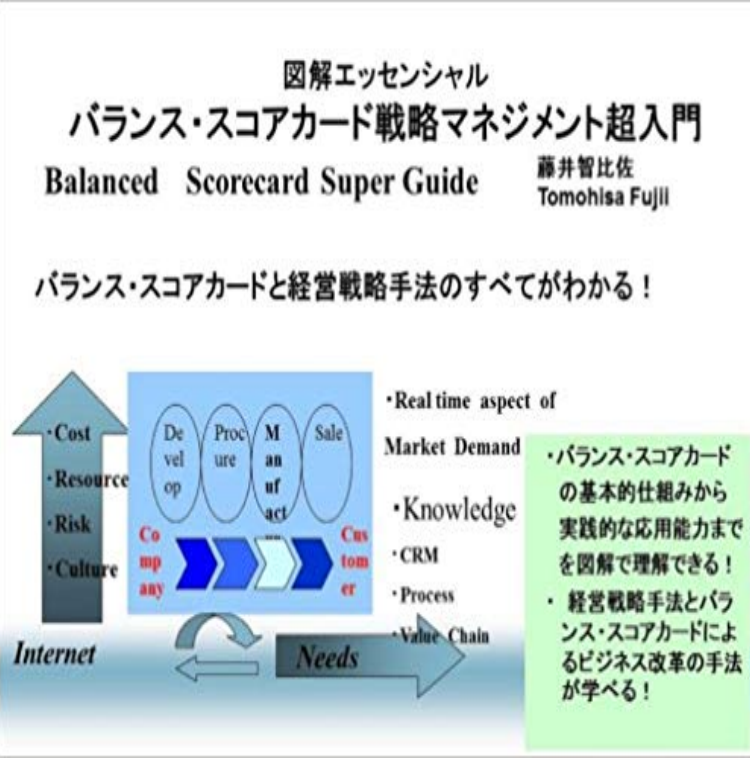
図解エッセンシャル
バランス・スコアカード戦略マネジメント超入門
Balanced Scorecard Super Guide
藤井智比佐
Tomohisa Fujii

バランス・スコアカードと経営戦略手法のすべてがわかる！

・Cost
・Resource
・Risk
・Culture

Develop
Procure
Manufact...
Sale

Company
Customer

・Real time aspect of Market Demand
・Knowledge
・CRM
・Process
・Value Chain

Internet
Needs

・バランス・スコアカードの基本的仕組みから実践的な応用能力までを図解で理解できる！
・ 経営戦略手法とバランス・スコアカードによるビジネス改革の手法が学べる！